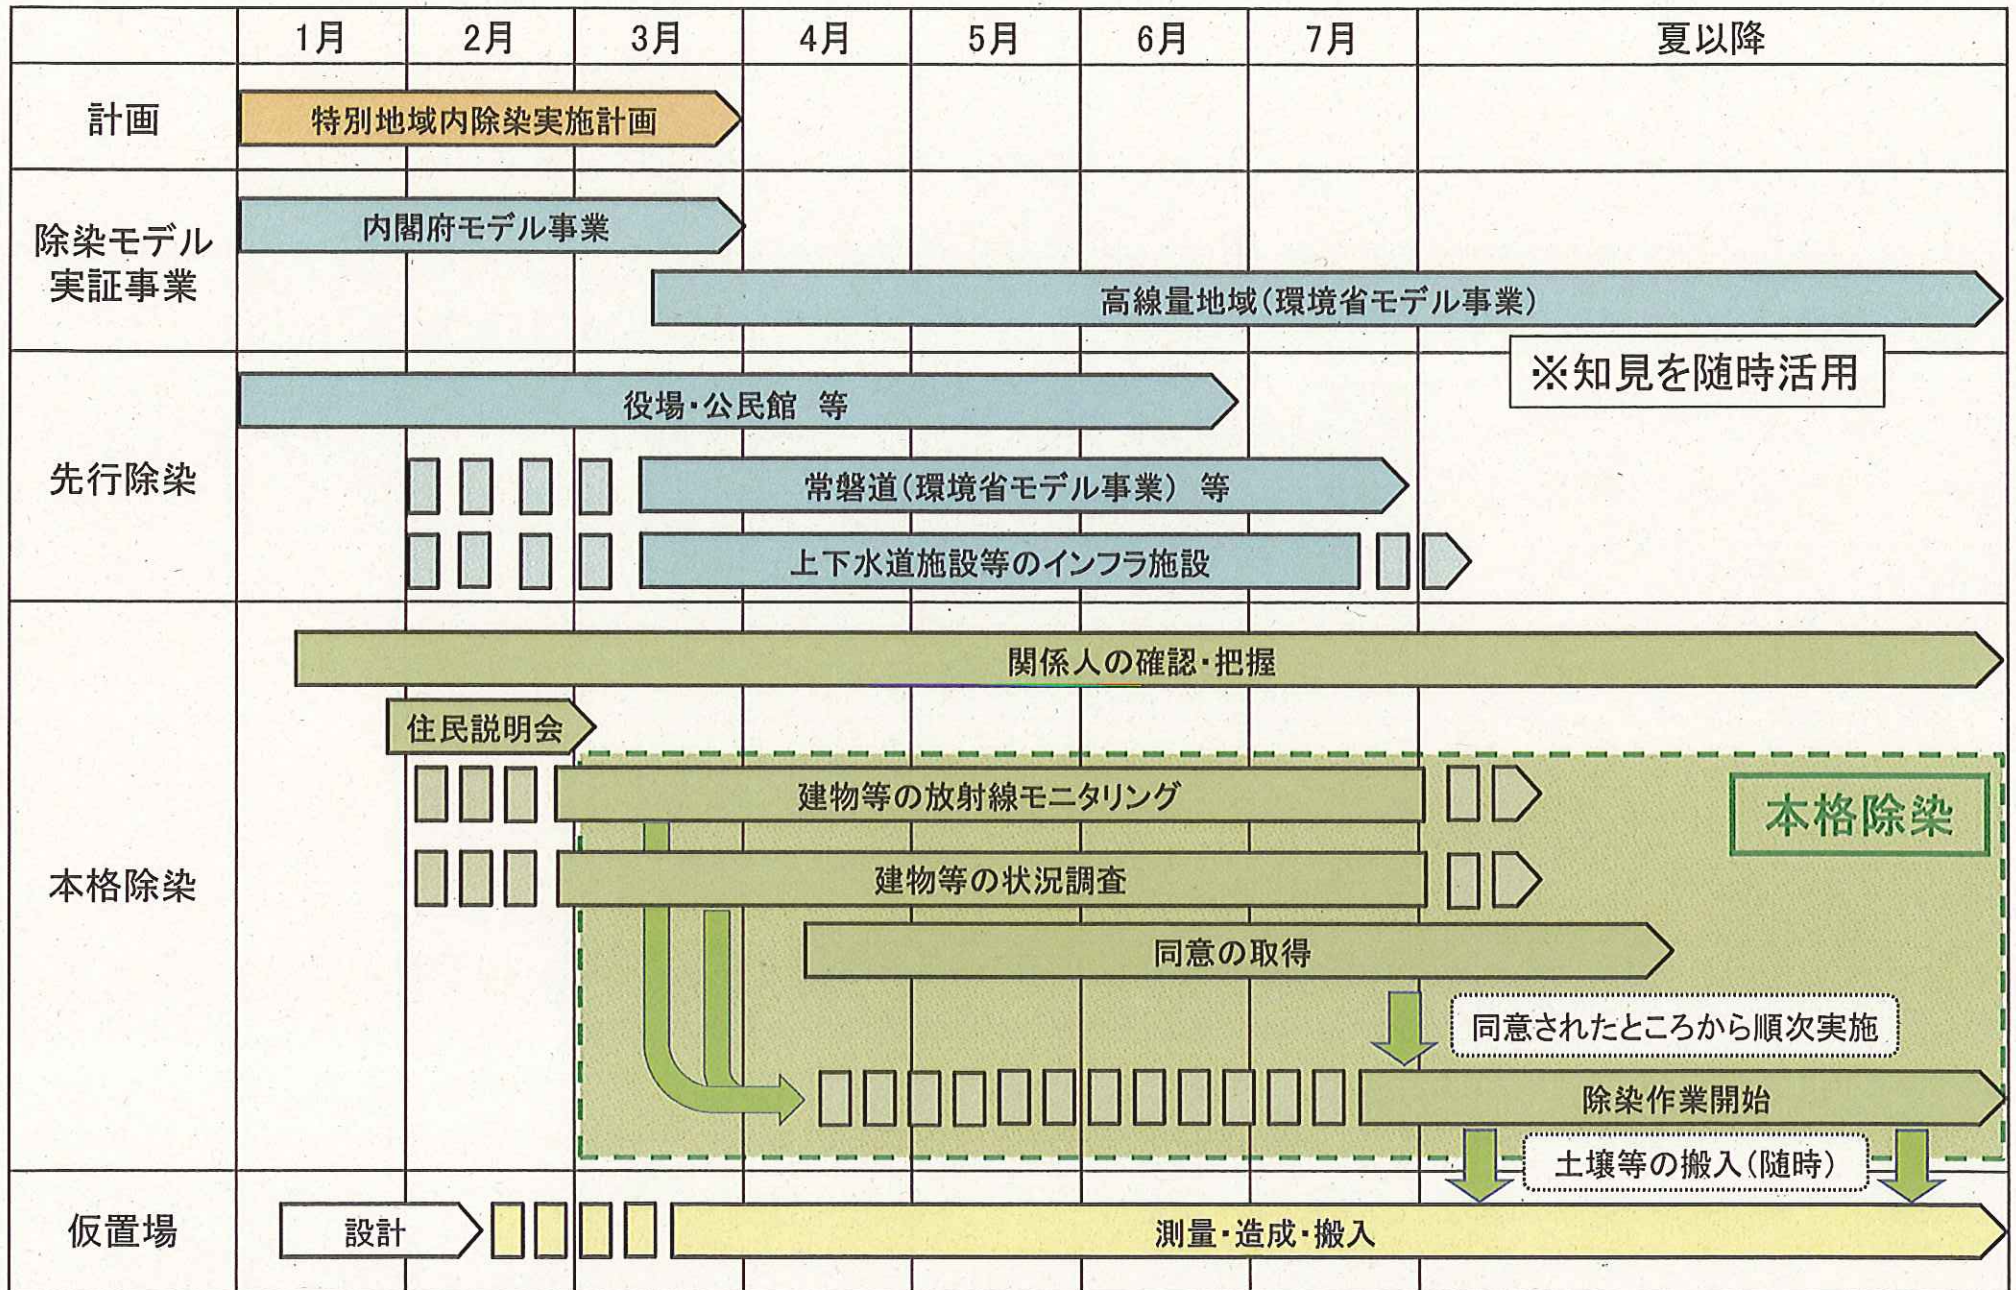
| | 1月 | 2月 | 3月 | 4月 | 5月 | 6月 | 7月 | 夏以降 |
|---|---|---|---|---|---|---|---|---|
| 計画 | 特別地域内除染実施計画 | | | | | | | |
| 除染モデル実証事業 | 内閣府モデル事業 | | | | | | | |
| | | | 高線量地域(環境省モデル事業) | | | | | |

※知見を随時活用

先行除染

役場・公民館　等

常磐道(環境省モデル事業)　等

上下水道施設等のインフラ施設

本格除染

関係人の確認・把握

住民説明会

建物等の放射線モニタリング

本格除染

建物等の状況調査

同意の取得

同意されたところから順次実施

除染作業開始

土壌等の搬入(随時)

仮置場

設計

測量・造成・搬入